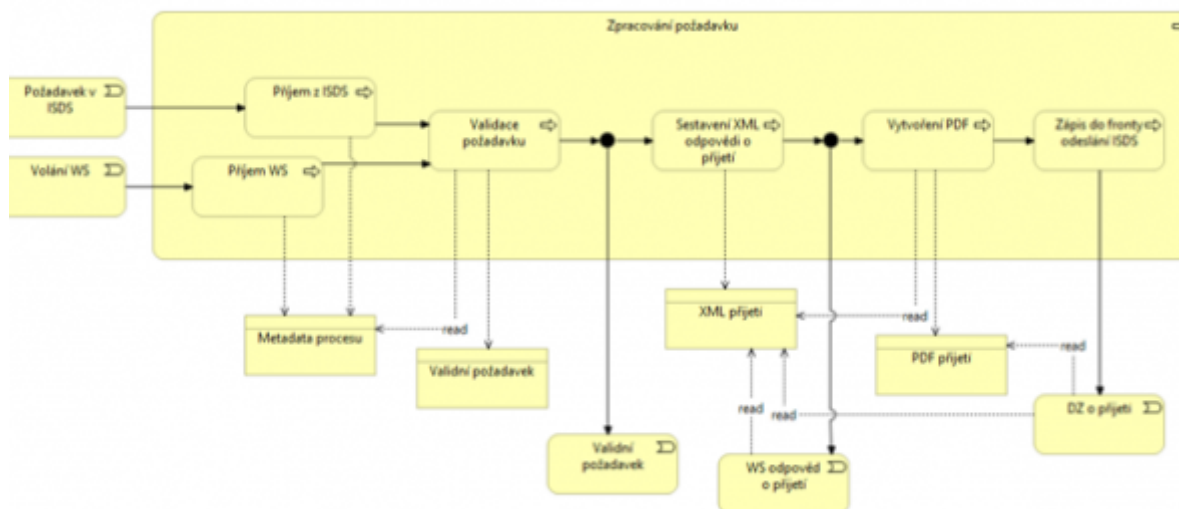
Zpracování požadavku

Požadavek v ISDS

Volání WS

Příjem z ISDS

Příjem WS

Validace požadavku

Sestavení XML odpovědi o přijetí

Vytvoření PDF

Zápis do fronty odeslání ISDS

Metadata procesu

read

Validní požadavek

XML přijetí

read

PDF přijetí

read

Validní požadavek

read

read

WS odpověď o přijetí

DZ o přijetí